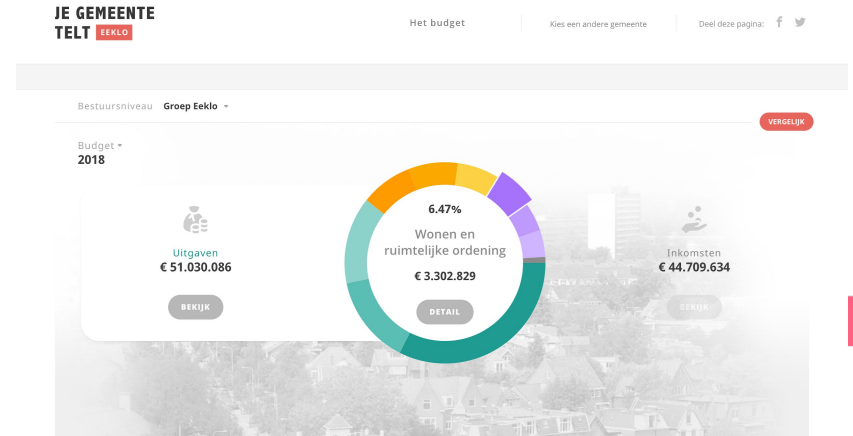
JE GEMEENTE TELT EEKLO

Het budget

Kies een andere gemeente

Deel deze pagina:

Bestuursniveau Groep Eeklo

VERGELIJK

Budget
2018

Uitgaven
€ 51.030.086

BEKIJK

6.47%
Wonen en ruimtelijke ordening
€ 3.302.829

DETAIL

Inkomsten
€ 44.709.634

BEKIJK